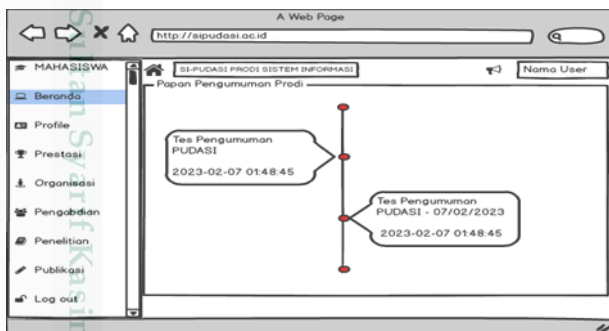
A Web Page

http://sipudasi.ac.id

MAHASISWA

Beranda

Profile

Prestasi

Organisasi

Pengabdian

Penelitian

Publikasi

Log out

SI-PUDASI PRODI SISTEM INFORMASI

Nama User

Papan Pengumuman Prodi

Tes Pengumuman PUDASI

2023-02-07 01:48:45

Tes Pengumuman PUDASI - 07/02/2023

2023-02-07 01:48:45